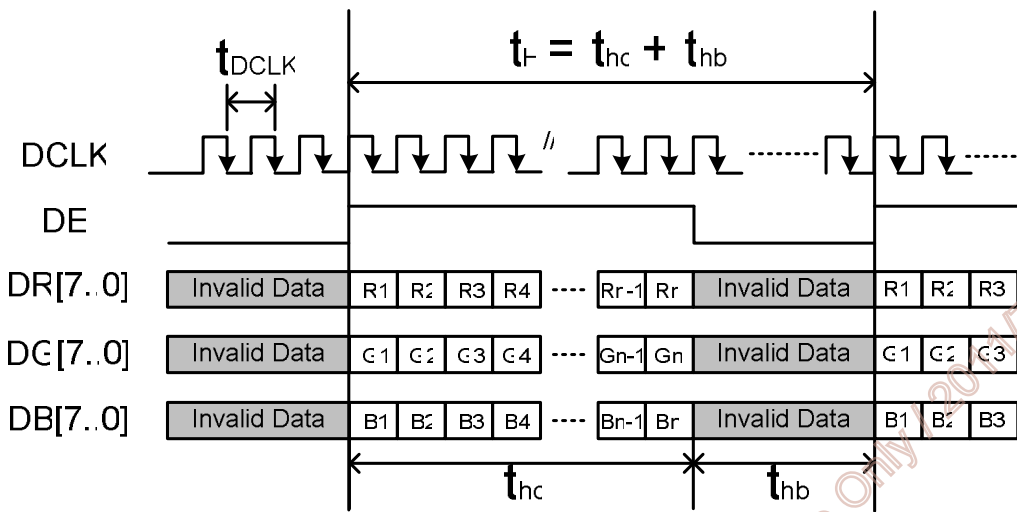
$t_{DCLK}$

$t_H = t_{hc} + t_{hb}$

DCLK

DE

DR[7..0] Invalid Data R1 R2 R3 R4 ---- Rr-1 Rr Invalid Data R1 R2 R3

DG[7..0] Invalid Data G1 G2 G3 G4 ---- Gn-1 Gn Invalid Data G1 G2 G3

DB[7..0] Invalid Data B1 B2 B3 B4 ---- Bn-1 Br Invalid Data B1 B2 B3

$t_{hc}$

$t_{hb}$

Only / 2011